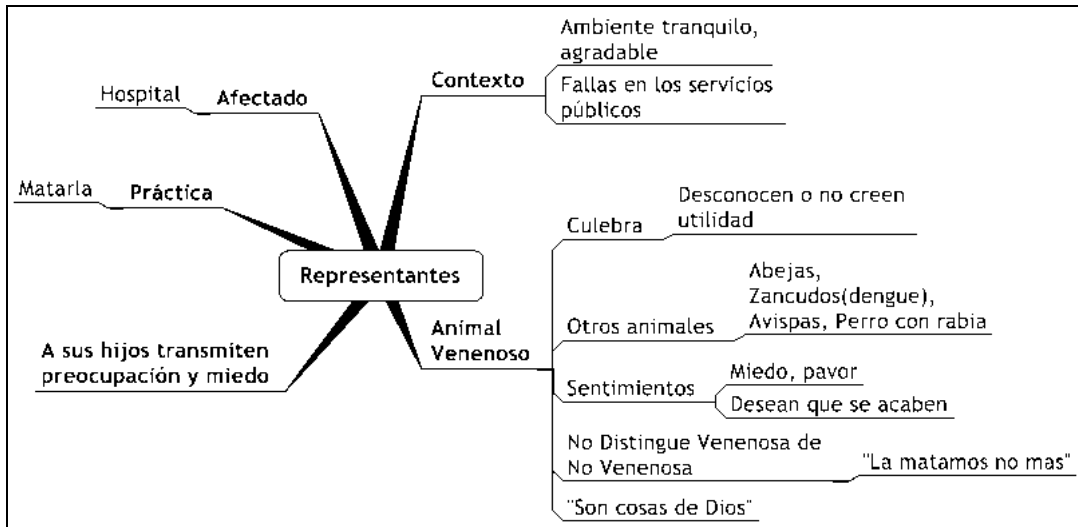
Hospital Afectado

Matarla Práctica

Representantes

A sus hijos transmiten preocupación y miedo

Contexto
Ambiente tranquilo, agradable
Fallas en los servicios públicos

Animal Venenoso
Culebra
Desconocen o no creen utilidad
Otros animales
Abejas, Zancudos(dengue), Avispas, Perro con rabia
Sentimientos
Miedo, pavor
Desean que se acaben
No Distingue Venenosa de No Venenosa
"La matamos no mas"
"Son cosas de Dios"